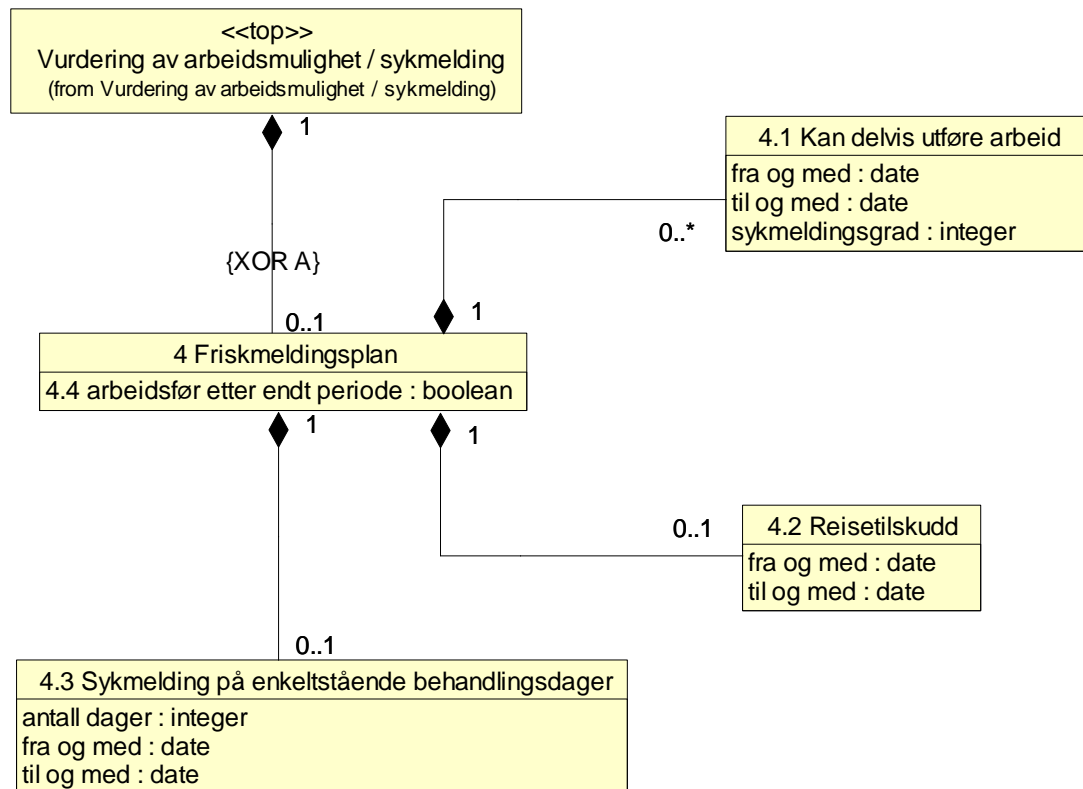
<<top>>
Vurdering av arbeidsmulighet / sykmelding
(from Vurdering av arbeidsmulighet / sykmelding)

1

{XOR A}

0..1

4.1 Kan delvis utføre arbeid
fra og med : date
til og med : date
sykmeldingsgrad : integer

0..*

1

4 Friskmeldingsplan
4.4 arbeidsfør etter endt periode : boolean

1

1

0..1

4.2 Reisetilskudd
fra og med : date
til og med : date

0..1

4.3 Sykmelding på enkeltstående behandlingsdager
antall dager : integer
fra og med : date
til og med : date